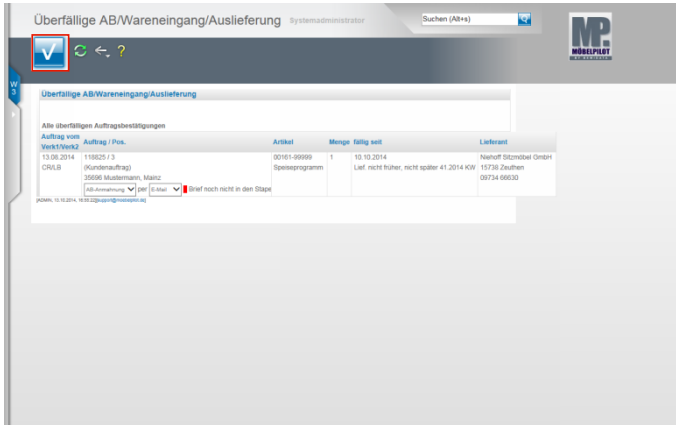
Überfällige AB/Wareneingang/Auslieferung Systemadministrator

Suchen (Alt+s)

MÖBELPILOT

W 3

Überfällige AB/Wareneingang/Auslieferung

Alle überfälligen Auftragsbestätigungen

| Auftrag vom Verk1/Verk2 | Auftrag / Pos. | Artikel | Menge | fällig seit | Lieferant |
|---|---|---|---|---|---|
| 13.06.2014 CR/LB | 118825 / 3 (Kundenauftrag) 35596 Mustermann, Mainz | 00161-99999 Speiseprogramm | 1 | 10.10.2014 Lief. nicht früher, nicht später 41.2014 KW | Niehoff Sitzmöbel GmbH 15738 Zeuthen 09734 66630 |

AB-Anmahnung per E-Mail Brief noch nicht in den Stape

[ADMIN, 13.10.2014, 16:55:22][support@moebelpilot.de]